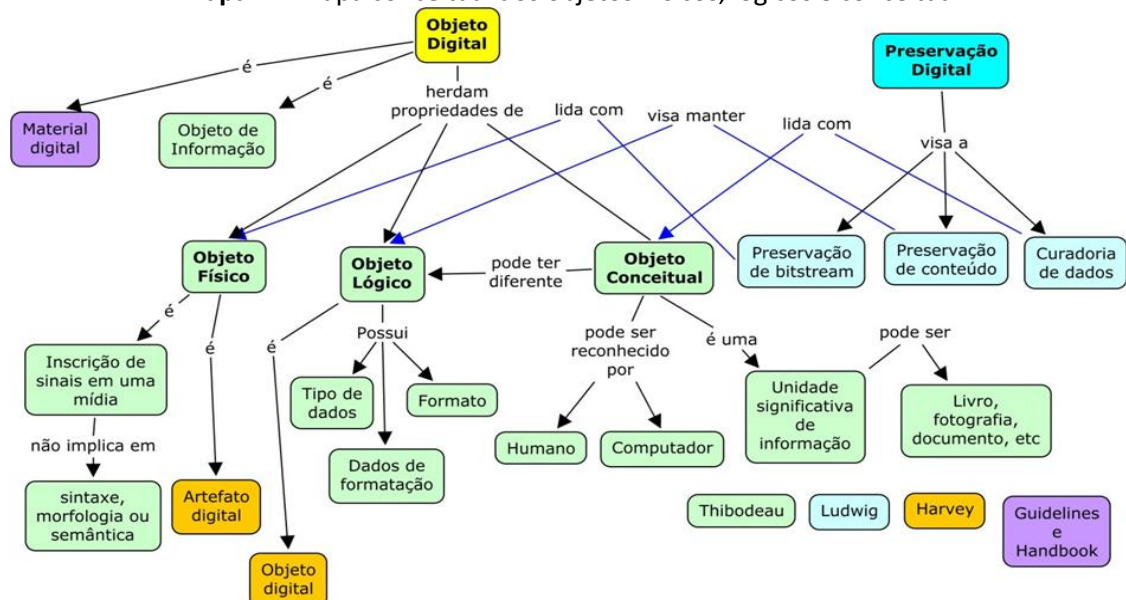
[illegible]

Objeto Digital

Preservação Digital

é

é

herdam propriedades de

lida com

visa manter

lida com

visa a

Material digital

Objeto de Informação

Objeto Físico

Objeto Lógico

pode ter diferente

Objeto Conceitual

Preservação de bitstream

Preservação de conteúdo

Curadoria de dados

é

é

é

Possui

pode ser reconhecido por

é uma

pode ser

Inscrição de sinais em uma mídia

Tipo de dados

Formato

Unidade significativa de informação

Livro, fotografia, documento, etc

não implica em

Dados de formatação

Humano

Computador

sintaxe, morfologia ou semântica

Artefato digital

Thibodeau

Ludwig

Harvey

Guidelines e Handbook

Objeto digital